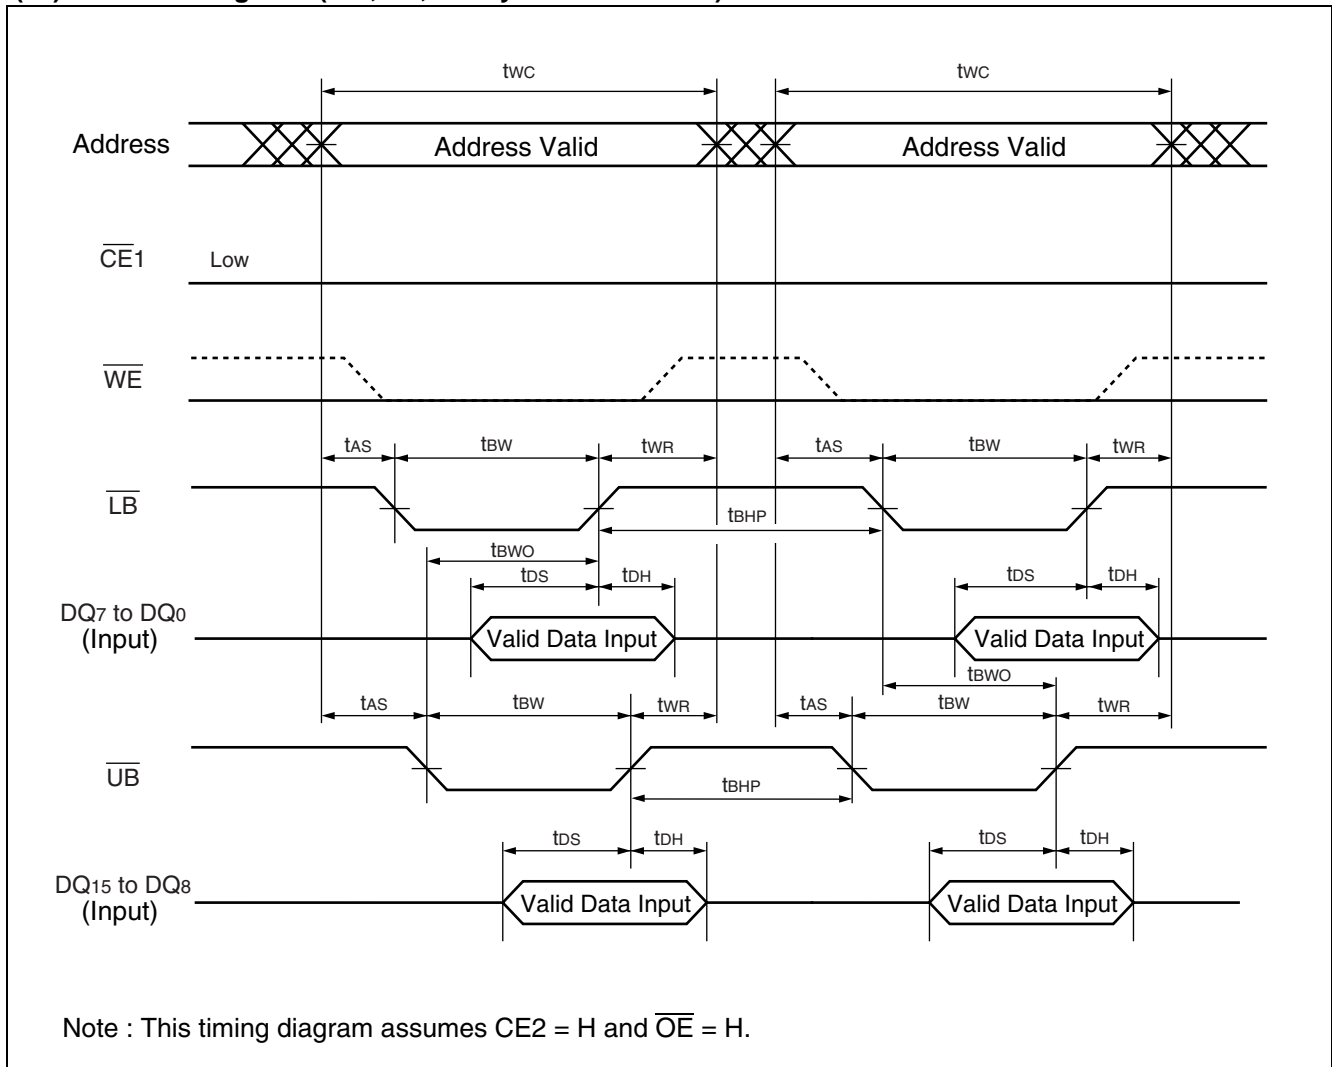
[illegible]

twc
twc
Address
Address Valid
Address Valid
$\overline{CE1}$
Low
$\overline{WE}$
tAS
tBW
tWR
tAS
tBW
tWR
$\overline{LB}$
tBHP
tBWO
tDS
tDH
tDS
tDH
DQ7 to DQ0 (Input)
Valid Data Input
Valid Data Input
tBWO
tAS
tBW
tWR
tAS
tBW
tWR
$\overline{UB}$
tBHP
tDS
tDH
tDS
tDH
DQ15 to DQ8 (Input)
Valid Data Input
Valid Data Input

Note : This timing diagram assumes CE2 = H and $\overline{OE}$ = H.